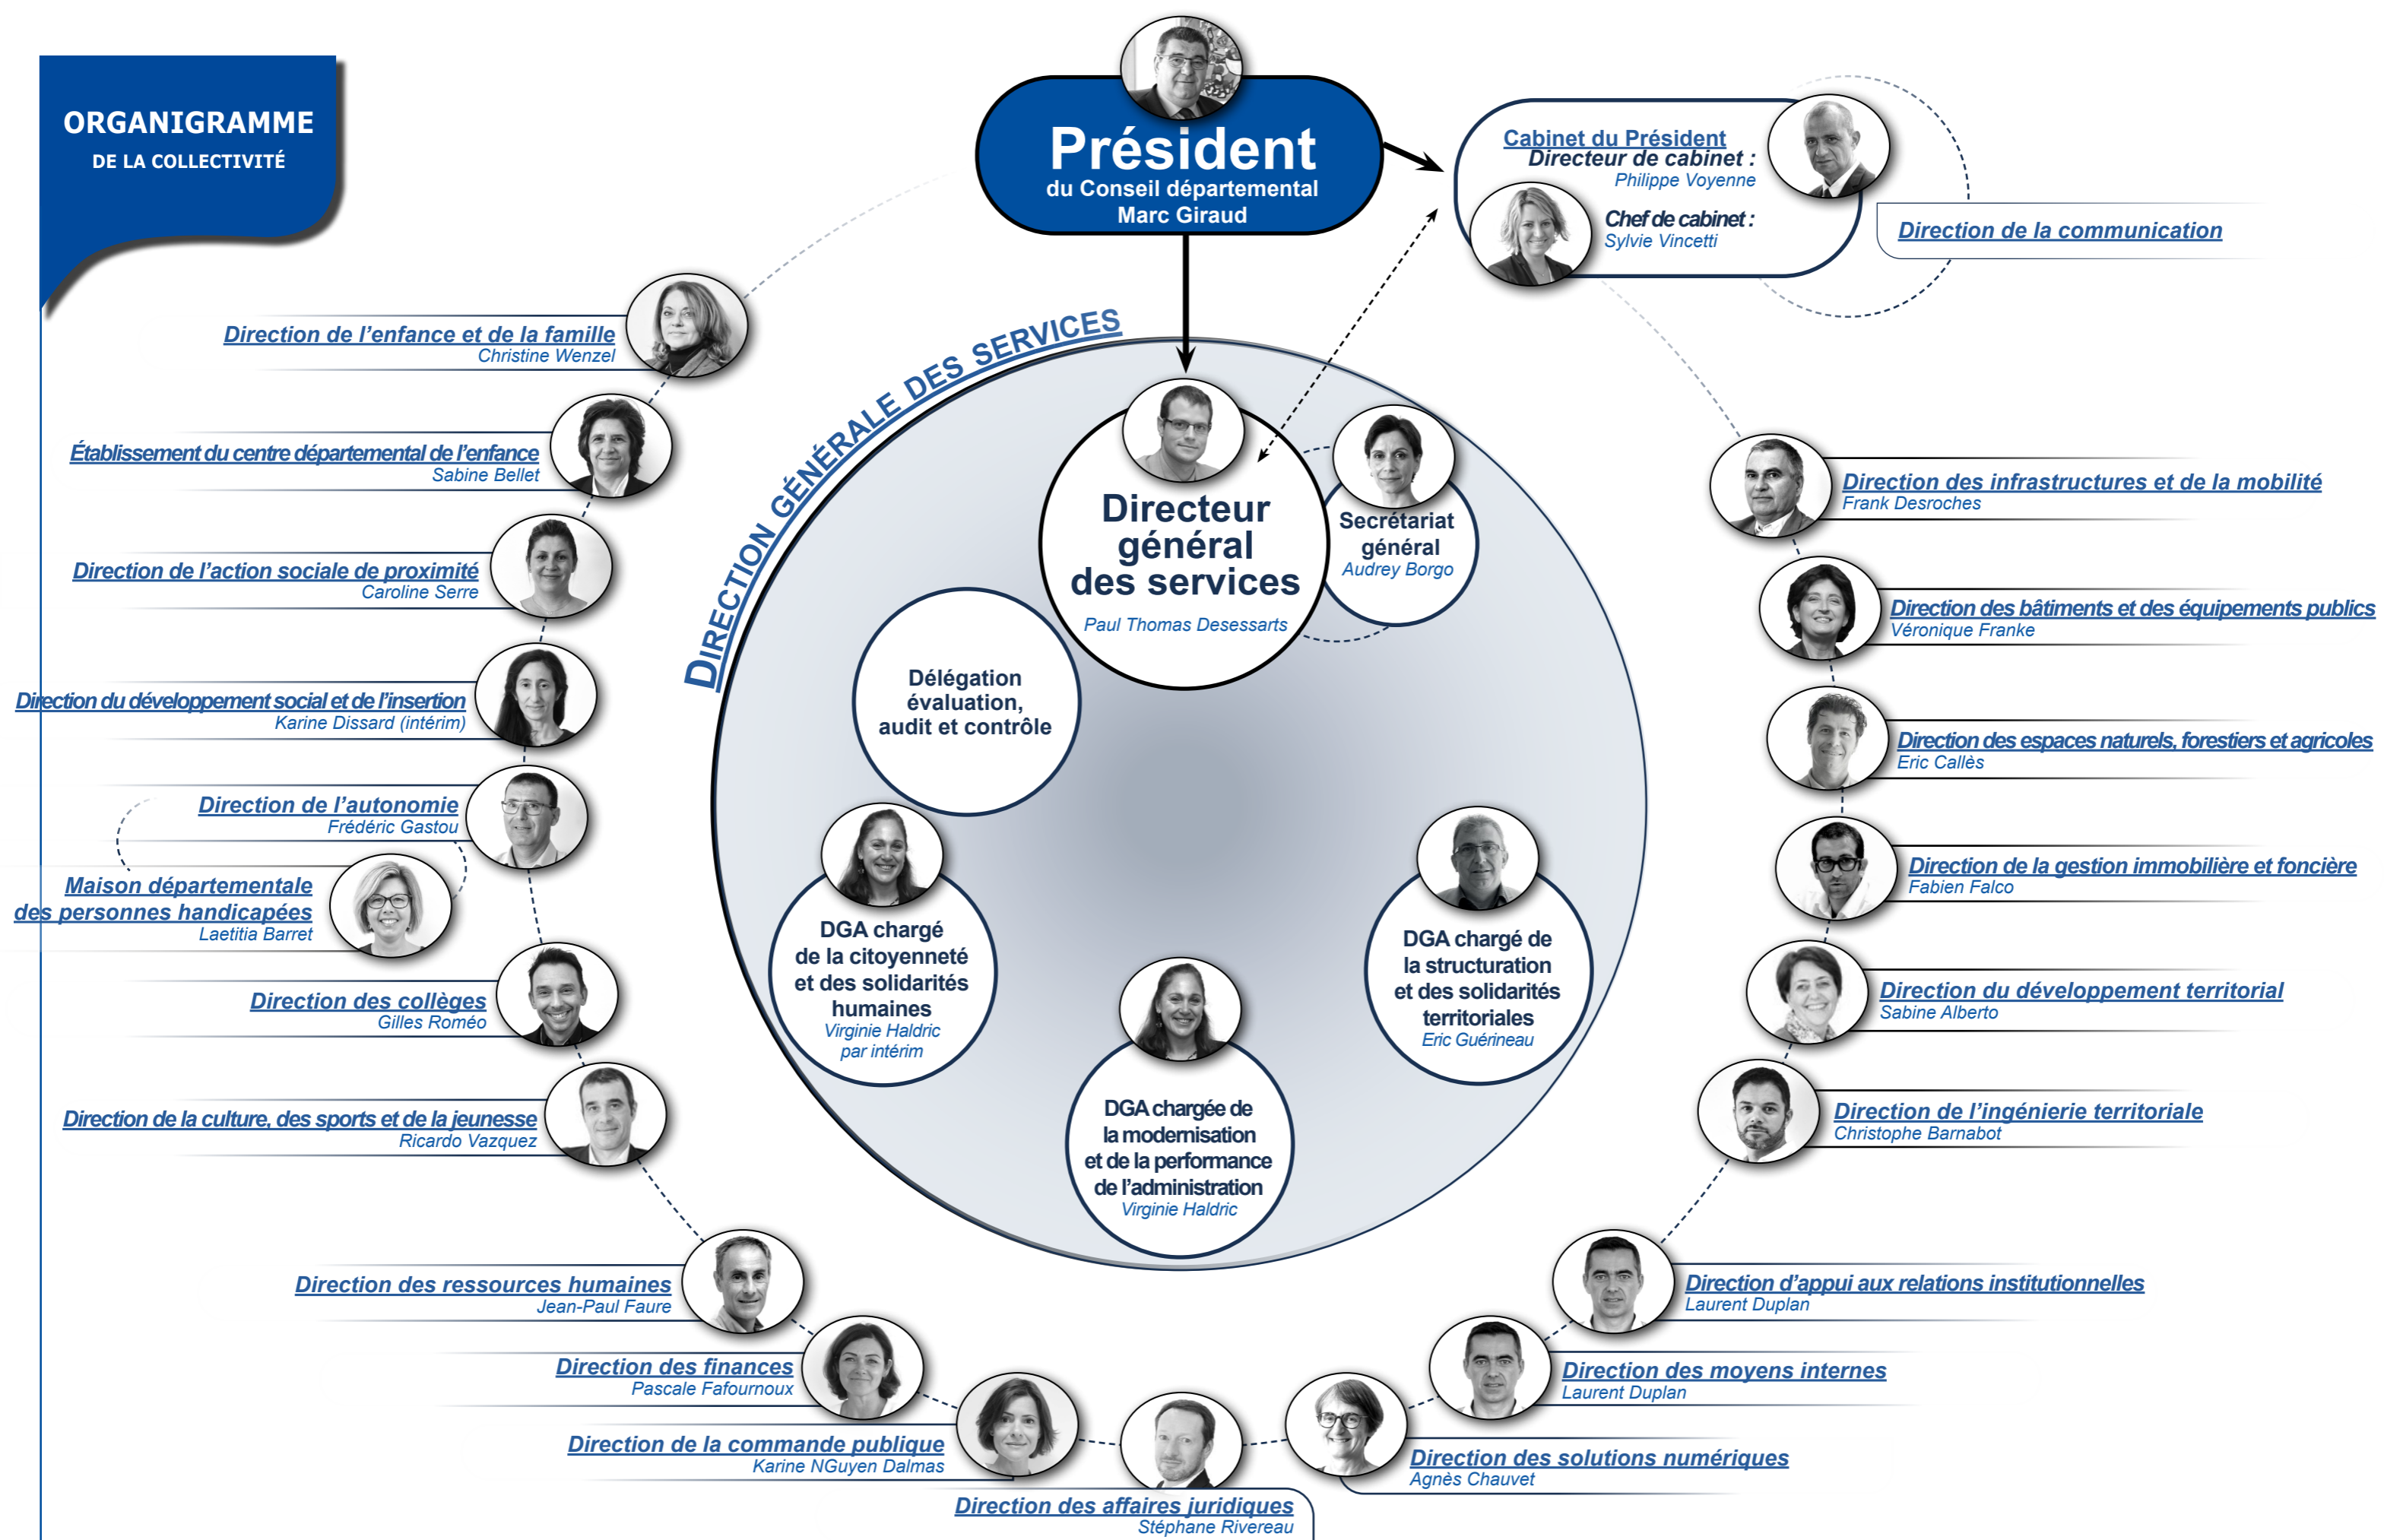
ORGANIGRAMME
DE LA COLLECTIVITÉ

Président
du Conseil départemental
Marc Giraud

Cabinet du Président
Directeur de cabinet :
Philippe Voyenne
Chef de cabinet :
Sylvie Vincetti

Direction de la communication

DIRECTION GÉNÉRALE DES SERVICES

Directeur général des services
Paul Thomas Desessarts

Secrétariat général
Audrey Borgo

Délégation évaluation, audit et contrôle

DGA chargé de la citoyenneté et des solidarités humaines
Virginie Haldric
par intérim

DGA chargée de la modernisation et de la performance de l'administration
Virginie Haldric

DGA chargé de la structuration et des solidarités territoriales
Eric Guérineau

Direction de l'enfance et de la famille
Christine Wenzel

Établissement du centre départemental de l'enfance
Sabine Bellet

Direction de l'action sociale de proximité
Caroline Serre

Direction du développement social et de l'insertion
Karine Dissard (intérim)

Direction de l'autonomie
Frédéric Gastou

Maison départementale des personnes handicapées
Laetitia Barret

Direction des collèges
Gilles Roméo

Direction de la culture, des sports et de la jeunesse
Ricardo Vazquez

Direction des ressources humaines
Jean-Paul Faure

Direction des finances
Pascale Fafournoux

Direction de la commande publique
Karine NGuyen Dalmas

Direction des affaires juridiques
Stéphane Rivereau

Direction des solutions numériques
Agnès Chauvet

Direction des moyens internes
Laurent Duplan

Direction d'appui aux relations institutionnelles
Laurent Duplan

Direction de l'ingénierie territoriale
Christophe Barnabot

Direction du développement territorial
Sabine Alberto

Direction de la gestion immobilière et foncière
Fabien Falco

Direction des espaces naturels, forestiers et agricoles
Eric Callès

Direction des bâtiments et des équipements publics
Véronique Franke

Direction des infrastructures et de la mobilité
Frank Desroches